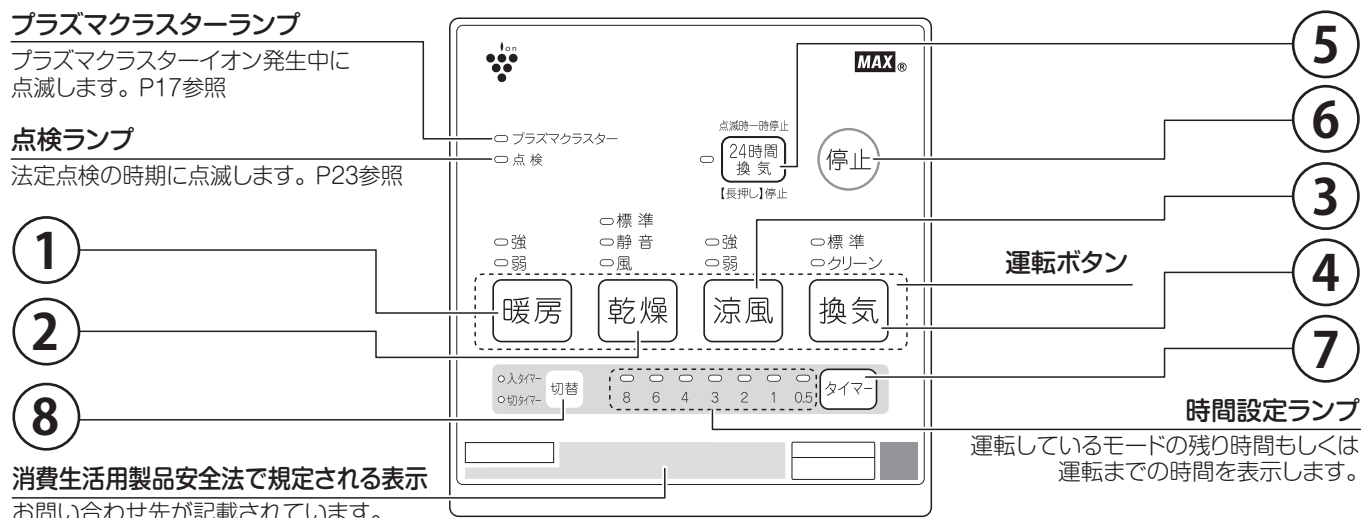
プラズマクラスターランプ

プラズマクラスターイオン発生中に点滅します。P17参照

点検ランプ

法定点検の時期に点滅します。P23参照

Ion

MAX®

プラズマクラスター
点 検

点滅時一時停止
24時間 換 気
【長押し】停止

停止

5

6

3

4

7

1

2

8

標 準
静 音
風

強
弱

強
弱

標 準
クリーン

暖房
乾燥
涼風
換気

運転ボタン

入タイマー
切タイマー
切替

8 6 4 3 2 1 0.5

タイマー

時間設定ランプ

運転しているモードの残り時間もしくは運転までの時間を表示します。

消費生活用製品安全法で規定される表示

お問い合わせ先が記載されています。